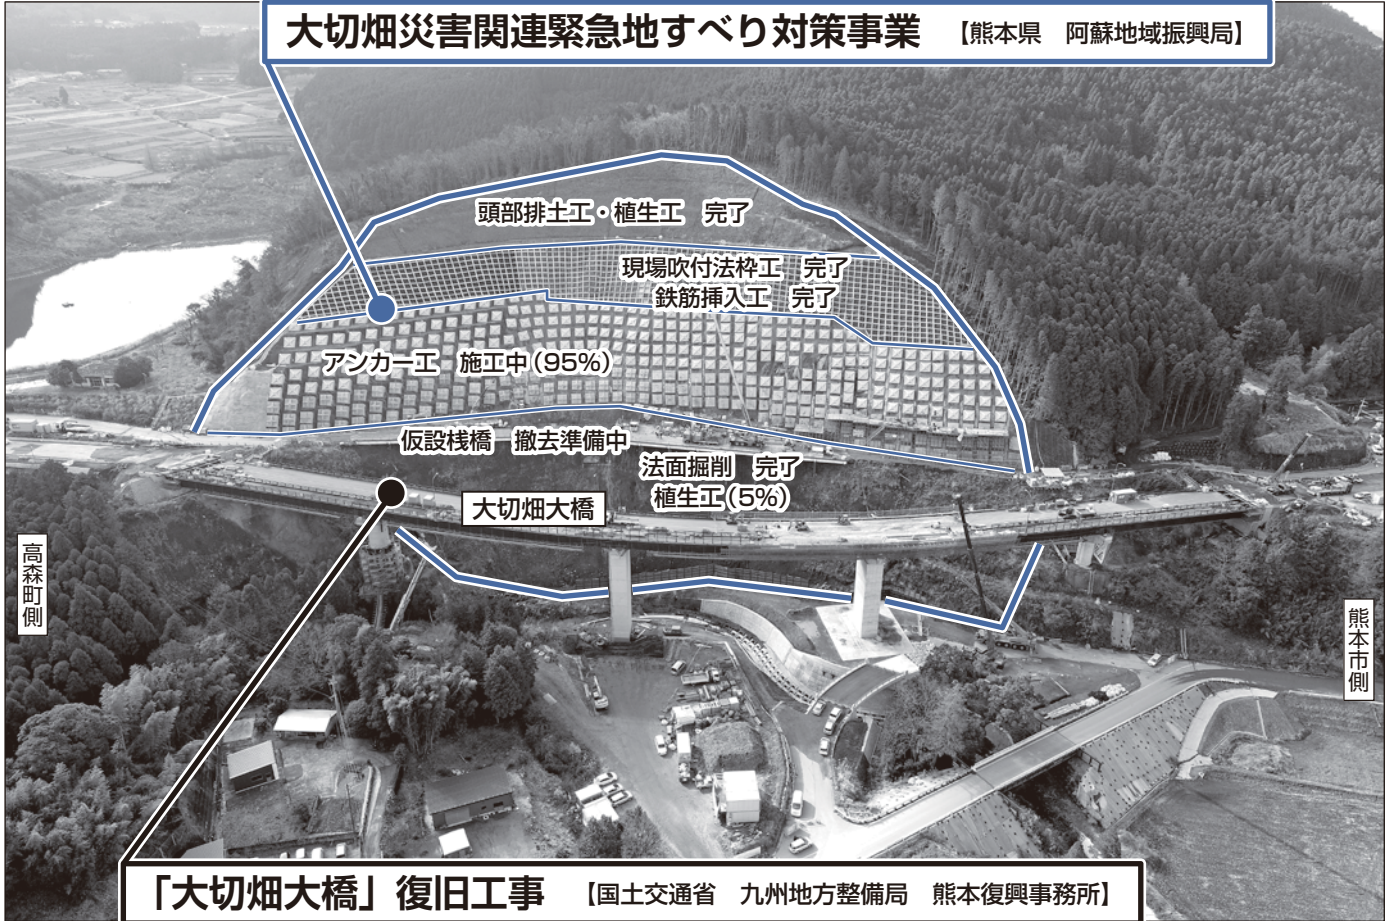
大切畑災害関連緊急地すべり対策事業　【熊本県　阿蘇地域振興局】

頭部排土工・植生工　完了

現場吹付法枠工　完了
鉄筋挿入工　完了

アンカー工　施工中（95%）

仮設桟橋　撤去準備中

法面掘削　完了
植生工（5%）

大切畑大橋

高森町側

熊本市側

「大切畑大橋」復旧工事　【国土交通省　九州地方整備局　熊本復興事務所】